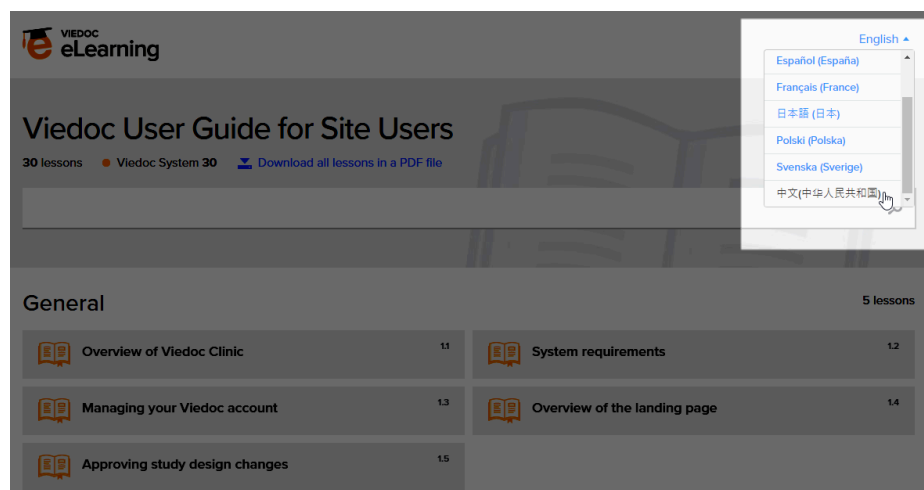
VIEDOC
eLearning

English

Español (España)
Français (France)
日本語 (日本)
Polski (Polska)
Svenska (Sverige)
中文(中华人民共和国)

Viedoc User Guide for Site Users

30 lessons • Viedoc System 30 Download all lessons in a PDF file

General

5 lessons

Overview of Viedoc Clinic 1.1

System requirements 1.2

Managing your Viedoc account 1.3

Overview of the landing page 1.4

Approving study design changes 1.5